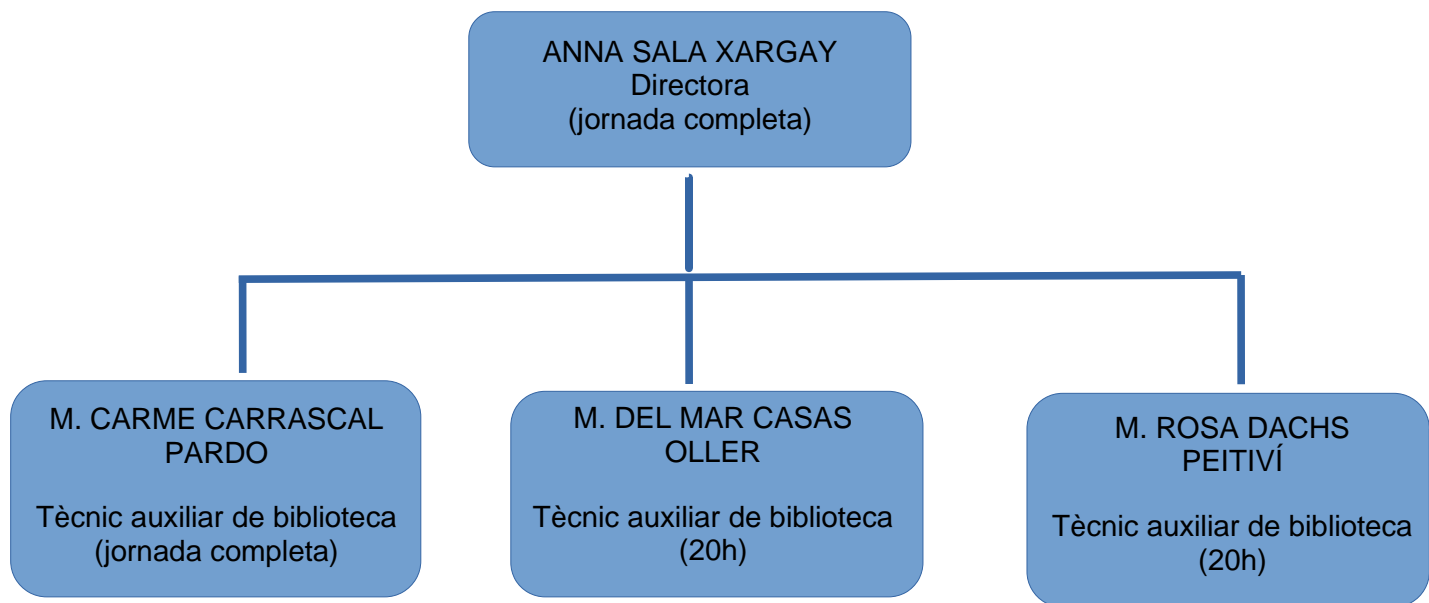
ANNA SALA XARGAY
Directora
(jornada completa)

M. CARME CARRASCAL PARDO

Tècnic auxiliar de biblioteca
(jornada completa)

M. DEL MAR CASAS OLLER

Tècnic auxiliar de biblioteca
(20h)

M. ROSA DACHS PEITIVÍ

Tècnic auxiliar de biblioteca
(20h)